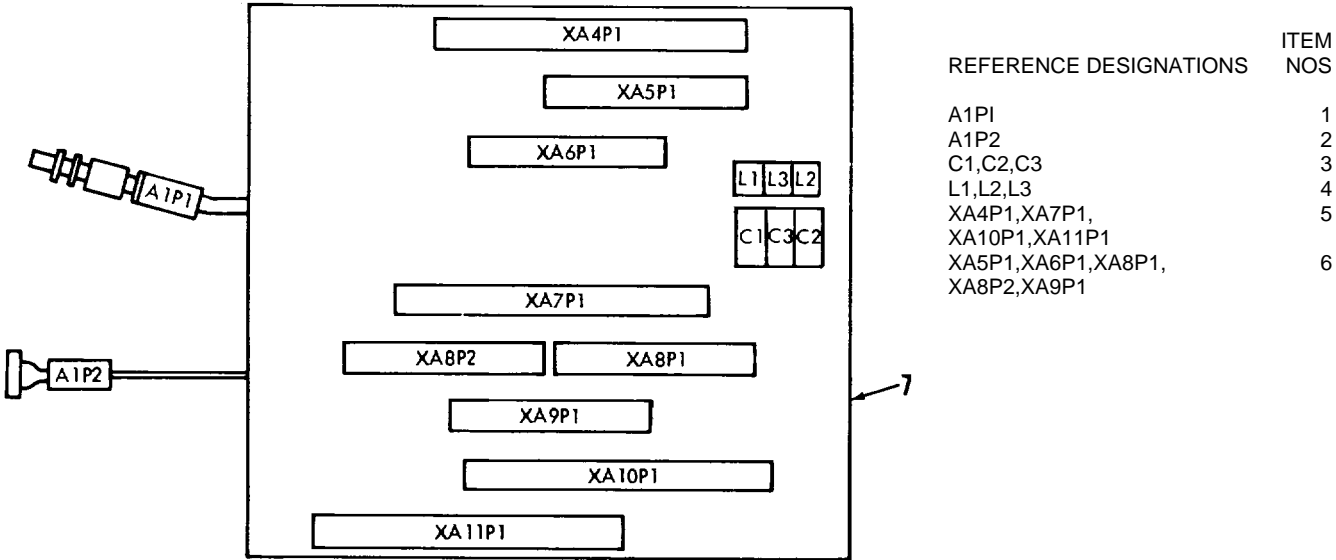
XA4P1
XA5P1
XA6P1
A1P1
L1 L3 L2
C1 C3 C2
XA7P1
XA8P2
XA8P1
A1P2
XA9P1
7
XA10P1
XA11P1

| REFERENCE DESIGNATIONS | ITEM NOS |
|---|---|
| A1PI | 1 |
| A1P2 | 2 |
| C1,C2,C3 | 3 |
| L1,L2,L3 | 4 |
| XA4P1,XA7P1, XA10P1,XA11P1 | 5 |
| XA5P1,XA6P1,XA8P1, XA8P2,XA9P1 | 6 |